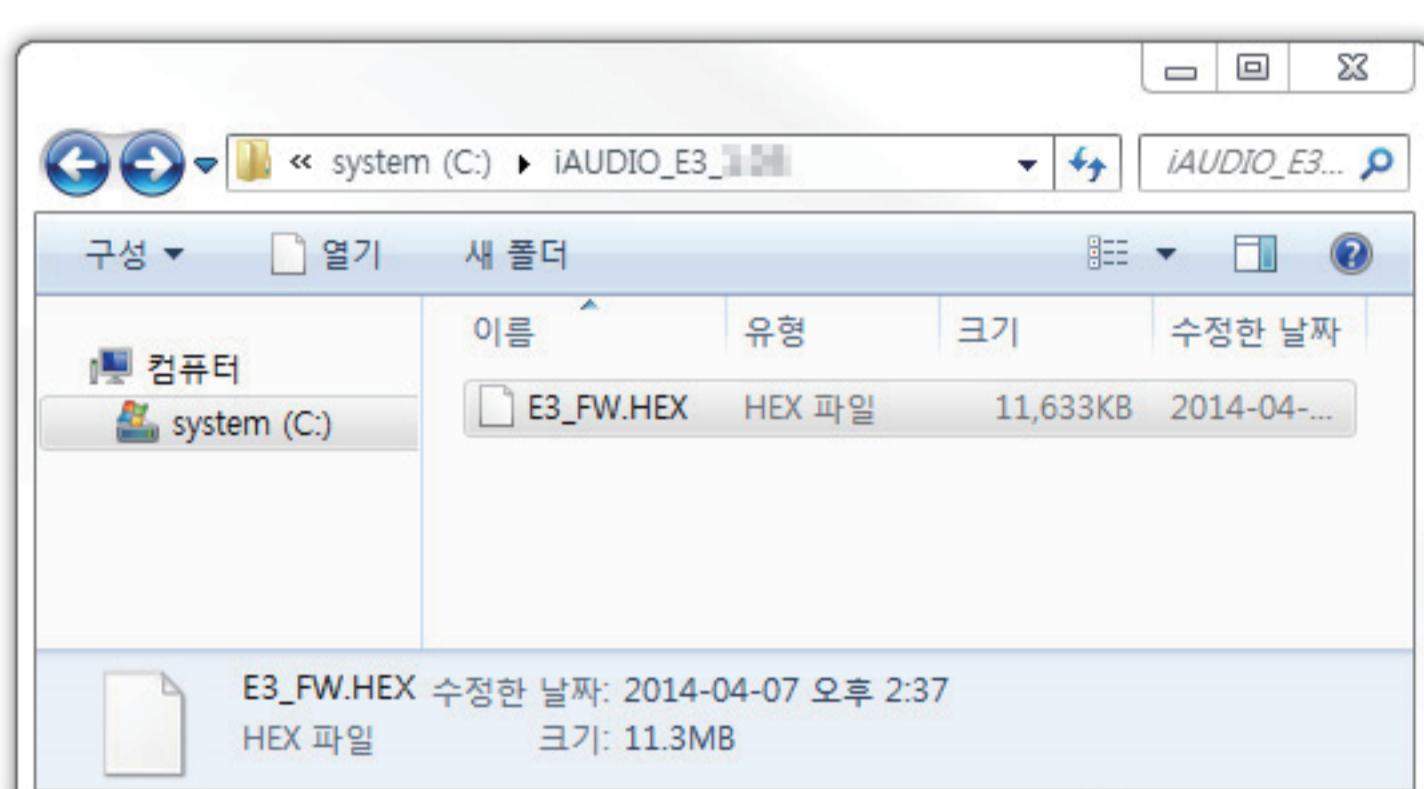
« system (C:) ▸ iAUDIO_E3_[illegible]

iAUDIO_E3...

구성 ▾ 열기 새 폴더

컴퓨터
system (C:)

| 이름 | 유형 | 크기 | 수정한 날짜 |
|---|---|---|---|
| E3_FW.HEX | HEX 파일 | 11,633KB | 2014-04-... |

E3_FW.HEX 수정한 날짜: 2014-04-07 오후 2:37
HEX 파일 크기: 11.3MB